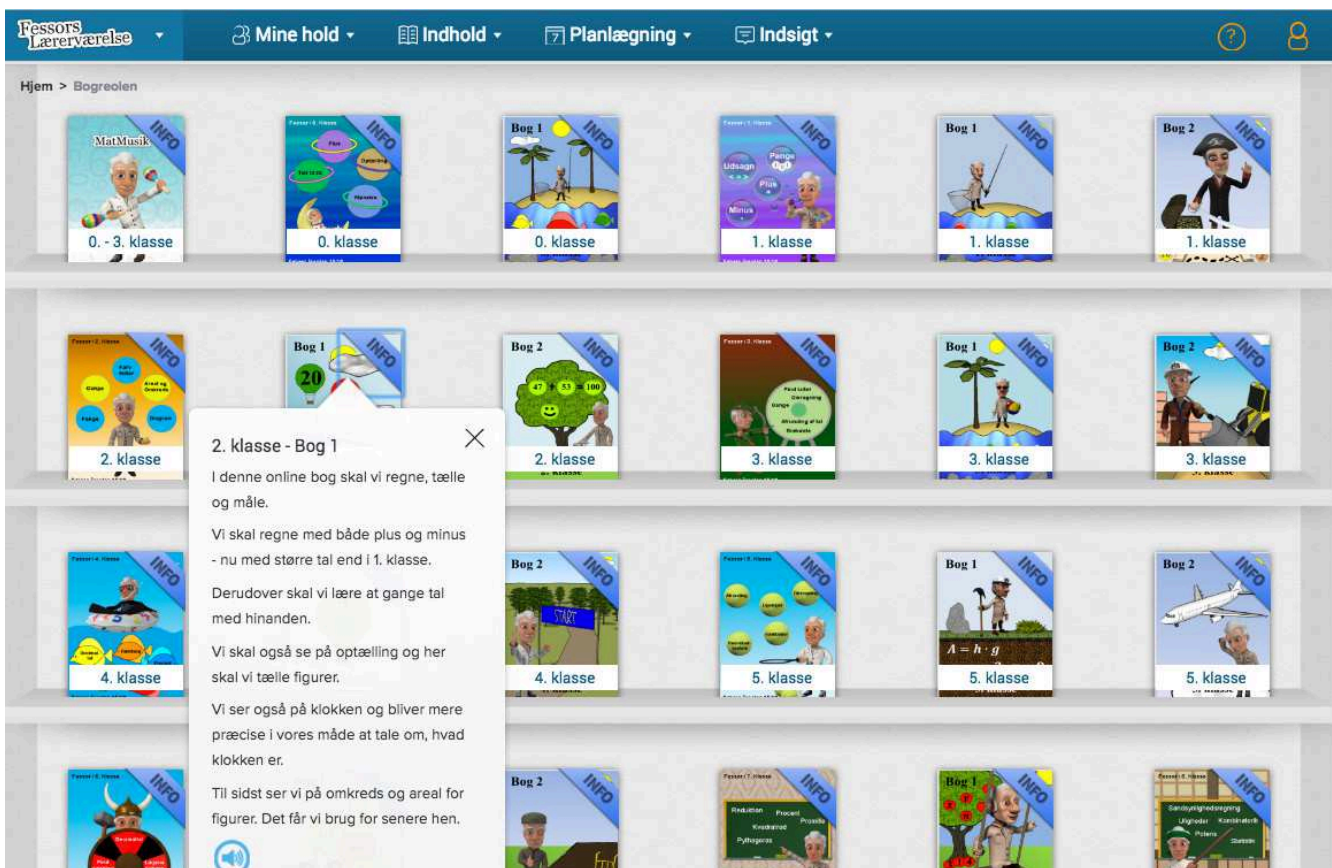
Fessors Lærerværelse Mine hold Indhold Planlægning Indsigt

Hjem > Bogreolen

MatMusik INFO 0. - 3. klasse

INFO 0. klasse

Bog 1 INFO 0. klasse

INFO Udsagn Plus Minus 1. klasse

Bog 1 INFO 1. klasse

Bog 2 INFO 1. klasse

INFO Gange Plus 2. klasse

Bog 1 INFO 20

Bog 2 INFO 47 + 53 = 100 2. klasse

INFO 3. klasse

Bog 1 INFO 3. klasse

Bog 2 INFO 3. klasse

2. klasse - Bog 1

I denne online bog skal vi regne, tælle og måle.

Vi skal regne med både plus og minus - nu med større tal end i 1. klasse.

Derudover skal vi lære at gange tal med hinanden.

Vi skal også se på optælling og her skal vi tælle figurer.

Vi ser også på klokken og bliver mere præcise i vores måde at tale om, hvad klokken er.

Til sidst ser vi på omkreds og areal for figurer. Det får vi brug for senere hen.

INFO 4. klasse

Bog 2 INFO START 4. klasse

INFO 5. klasse

Bog 1 INFO $A = h \cdot g$ 5. klasse

Bog 2 INFO 5. klasse

INFO

Bog 2 INFO

INFO Reduktion Procent Kvadratrod Pythagoras

Bog 1 INFO

INFO Sandsynlighedsregning Uligheder Kombinatorik Potens Statistik